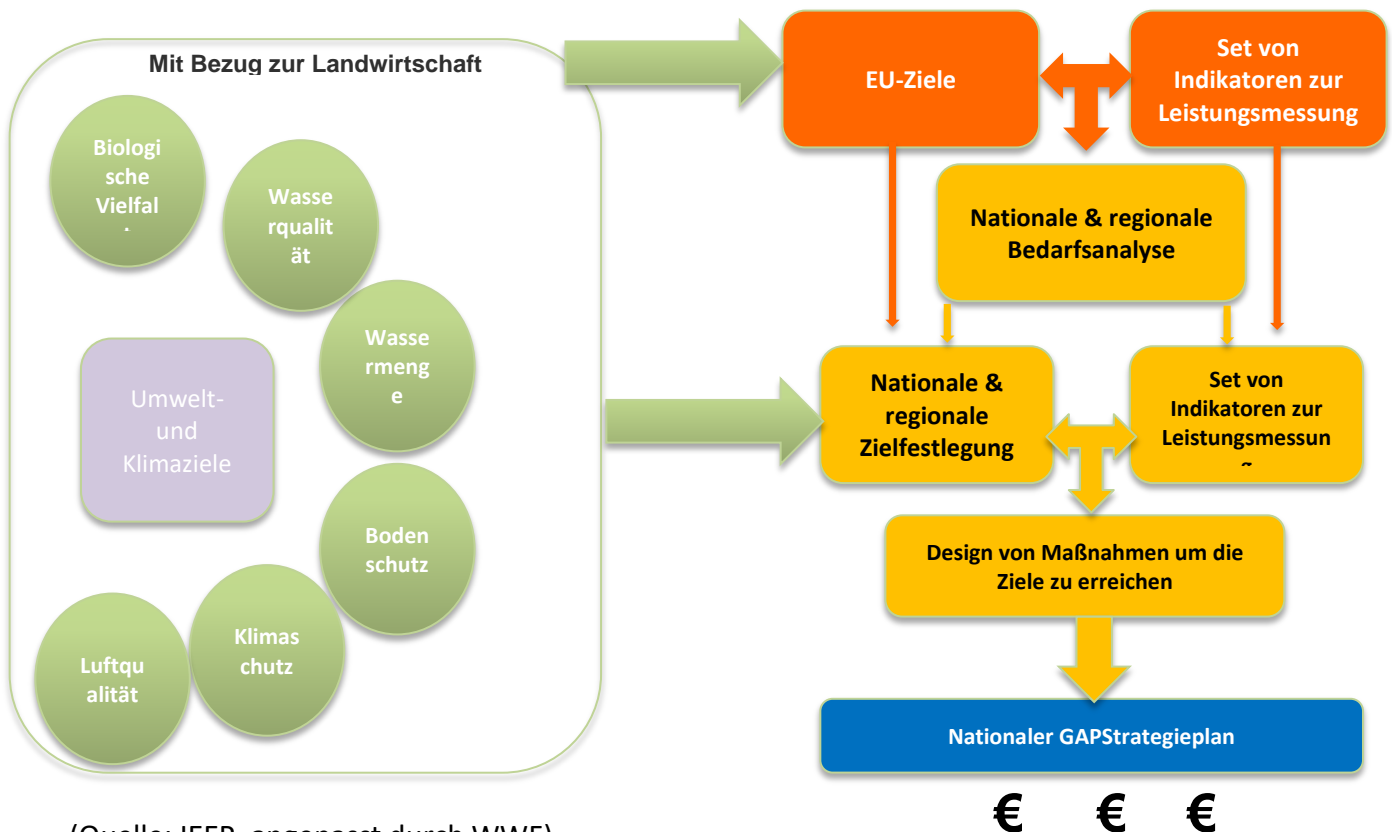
Mit Bezug zur Landwirtschaft

Biologische Vielfal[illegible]

Wasserqualität

Wassermenge

Umwelt- und Klimaziele

Bodenschutz

Klimaschutz

Luftqualität

EU-Ziele

Set von Indikatoren zur Leistungsmessung

Nationale & regionale Bedarfsanalyse

Nationale & regionale Zielfestlegung

Set von Indikatoren zur Leistungsmessun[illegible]

Design von Maßnahmen um die Ziele zu erreichen

Nationaler GAPStrategieplan

€ € €

(Quelle: IEEP, angepasst durch WWF)